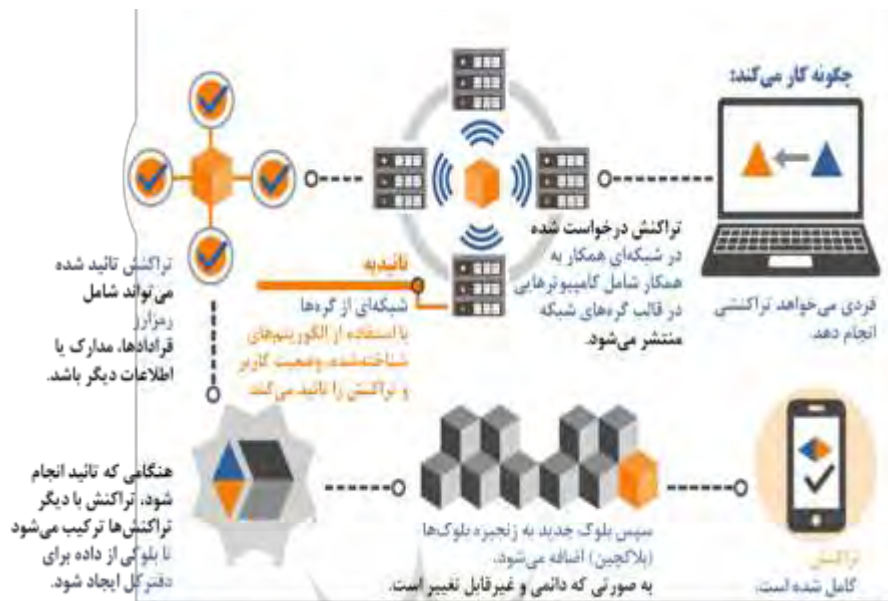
چگونه کار می‌کند:

فردی می‌خواهد تراکنشی انجام دهد.

تراکنش درخواست شده در شبکه‌ای همکار به همکار شامل کامپیوترهایی در قالب گره‌های شبکه منتشر می‌شود.

تائیدیه
شبکه‌ای از گره‌ها با استفاده از الگوریتم‌های شناخته‌شده وضعیت کاربر و تراکنش را تائید می‌کند

تراکنش تائید شده می‌تواند شامل رمزارز قراردادها، مدارک یا اطلاعات دیگر باشد.

هنگامی که تائید انجام شود، تراکنش با دیگر تراکنش‌ها ترکیب می‌شود تا بلوکی از داده برای دفترکل ایجاد شود.

سپس بلوک جدید به زنجیره بلوک‌ها (بلاکچین) اضافه می‌شود، به صورتی که دائمی و غیرقابل تغییر است.

تراکنش کامل شده است.